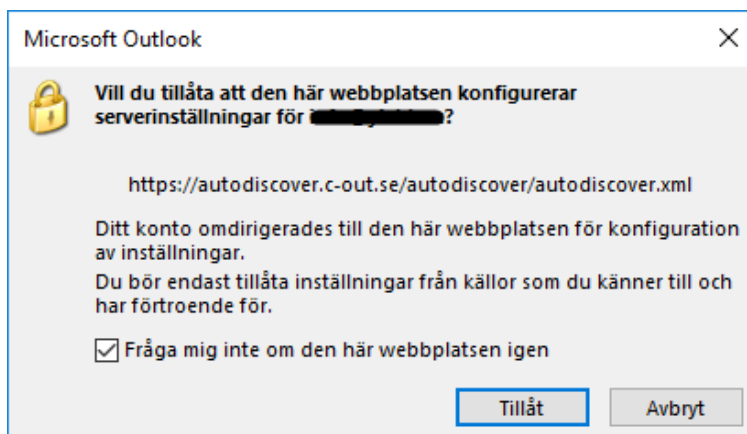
Microsoft Outlook

×

Vill du tillåta att den här webbplatsen konfigurerar serverinställningar för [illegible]?

https://autodiscover.c-out.se/autodiscover/autodiscover.xml

Ditt konto omdirigerades till den här webbplatsen för konfiguration av inställningar.
Du bör endast tillåta inställningar från källor som du känner till och har förtroende för.

☑ Fråga mig inte om den här webbplatsen igen

Tillåt

Avbryt